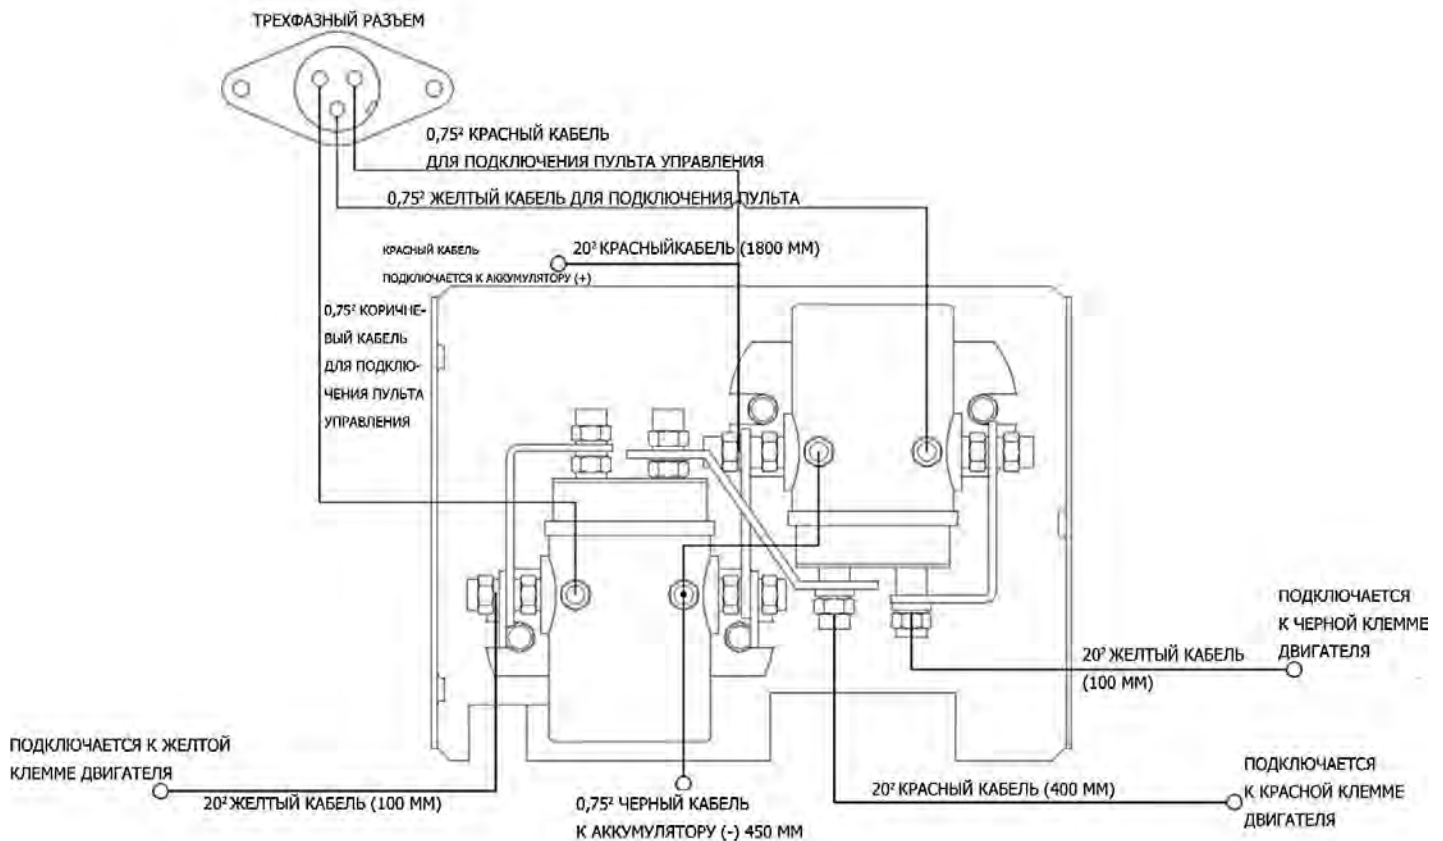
ТРЕХФАЗНЫЙ РАЗЪЕМ

$0,75^2$ КРАСНЫЙ КАБЕЛЬ
ДЛЯ ПОДКЛЮЧЕНИЯ ПУЛЬТА УПРАВЛЕНИЯ

$0,75^2$ ЖЕЛТЫЙ КАБЕЛЬ ДЛЯ ПОДКЛЮЧЕНИЯ ПУЛЬТА

КРАСНЫЙ КАБЕЛЬ
ПОДКЛЮЧАЕТСЯ К АККУМУЛЯТОРУ (+)

$20^2$ КРАСНЫЙКАБЕЛЬ (1800 ММ)

$0,75^2$ КОРИЧНЕВЫЙ КАБЕЛЬ ДЛЯ ПОДКЛЮЧЕНИЯ ПУЛЬТА УПРАВЛЕНИЯ

ПОДКЛЮЧАЕТСЯ
К ЧЕРНОЙ КЛЕММЕ
ДВИГАТЕЛЯ

$20^2$ ЖЕЛТЫЙ КАБЕЛЬ
(100 ММ)

ПОДКЛЮЧАЕТСЯ К ЖЕЛТОЙ
КЛЕММЕ ДВИГАТЕЛЯ

$20^2$ ЖЕЛТЫЙ КАБЕЛЬ (100 ММ)

$0,75^2$ ЧЕРНЫЙ КАБЕЛЬ
К АККУМУЛЯТОРУ (-) 450 ММ

$20^2$ КРАСНЫЙ КАБЕЛЬ (400 ММ)

ПОДКЛЮЧАЕТСЯ
К КРАСНОЙ КЛЕММЕ
ДВИГАТЕЛЯ